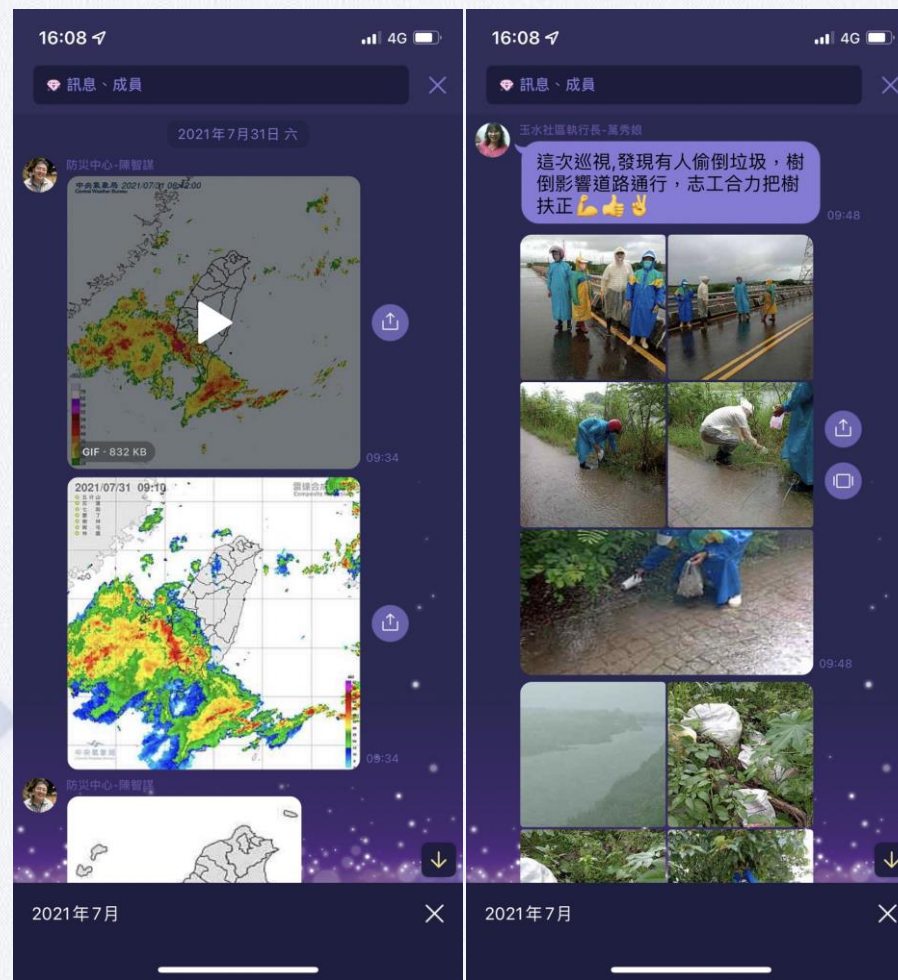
16:08

4G

訊息、成員

2021年7月31日 六

防災中心-陳智謀

中央氣象局 2021/07/31 08:42:00

GIF · 832 KB

09:34

2021/07/31 09:10

09:34

防災中心-陳智謀

2021年7月

16:08

4G

訊息、成員

玉水社區執行長-萬秀娥

這次巡視,發現有人偷倒垃圾，樹倒影響道路通行，志工合力把樹扶正💪👍✌

09:48

09:48

2021年7月